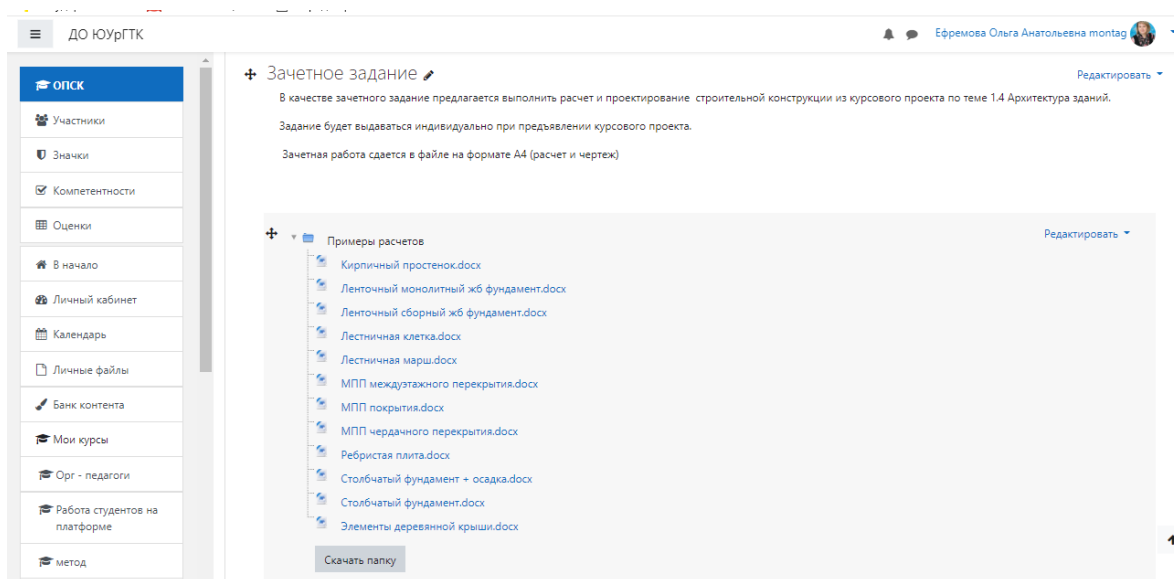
ДО ЮУрГТК

Ефремова Ольга Анатольевна montag

ОПСК

Участники

Значки

Компетентности

Оценки

В начало

Личный кабинет

Календарь

Личные файлы

Банк контента

Мои курсы

Орг - педагоги

Работа студентов на платформе

метод

Зачетное задание

Редактировать

В качестве зачетного задание предлагается выполнить расчет и проектирование строительной конструкции из курсового проекта по теме 1.4 Архитектура зданий.

Задание будет выдаваться индивидуально при предъявлении курсового проекта.

Зачетная работа сдается в файле на формате А4 (расчет и чертеж)

Примеры расчетов

Редактировать

Кирпичный простенок.docx

Ленточный монолитный жб фундамент.docx

Ленточный сборный жб фундамент.docx

Лестничная клетка.docx

Лестничная марш.docx

МПП междуэтажного перекрытия.docx

МПП покрытия.docx

МПП чердачного перекрытия.docx

Ребристая плита.docx

Столбчатый фундамент + осадка.docx

Столбчатый фундамент.docx

Элементы деревянной крыши.docx

Скачать папку